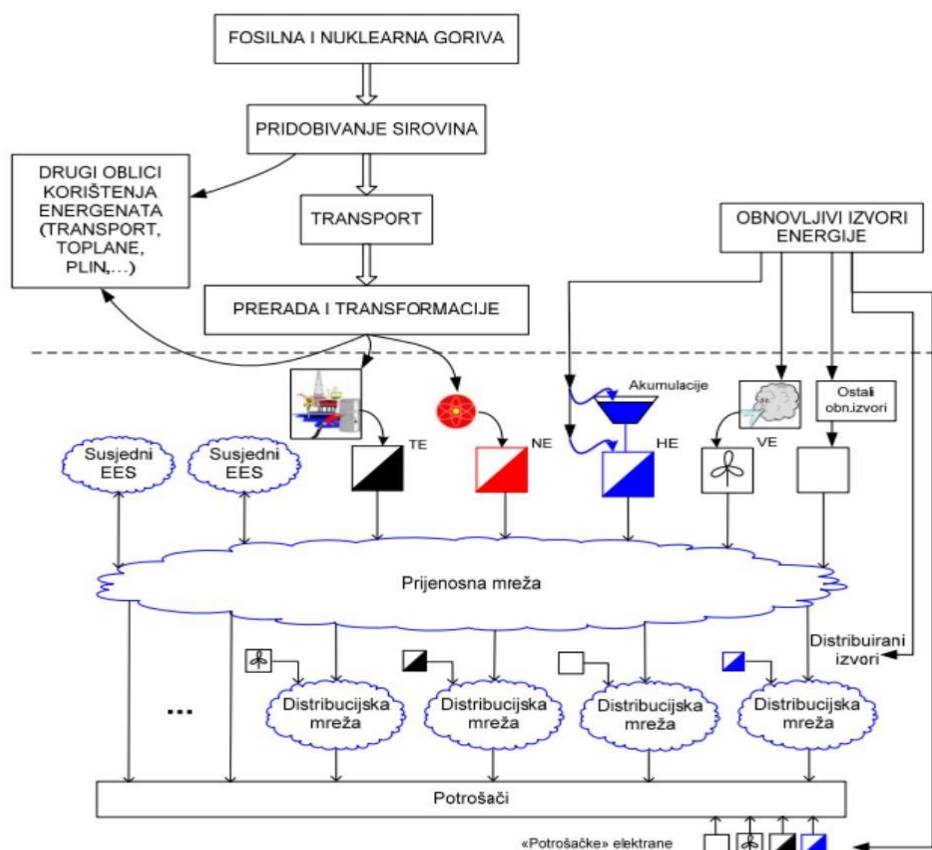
FOSILNA I NUKLEARNA GORIVA

PRIDOBIVANJE SIROVINA

DRUGI OBLICI KORIŠTENJA ENERGENATA (TRANSPORT, TOPLANE, PLIN,...)

TRANSPORT

OBNOVLJIVI IZVORI ENERGIJE

PRERADA I TRANSFORMACIJE

Akumulacije

Ostali obn.izvori

Susjedni EES

Susjedni EES

TE

NE

HE

VE

Prijenosna mreža

Distribuirani izvori

...

Distribucijska mreža

Distribucijska mreža

Distribucijska mreža

Distribucijska mreža

Potrošači

«Potrošačke» elektrane